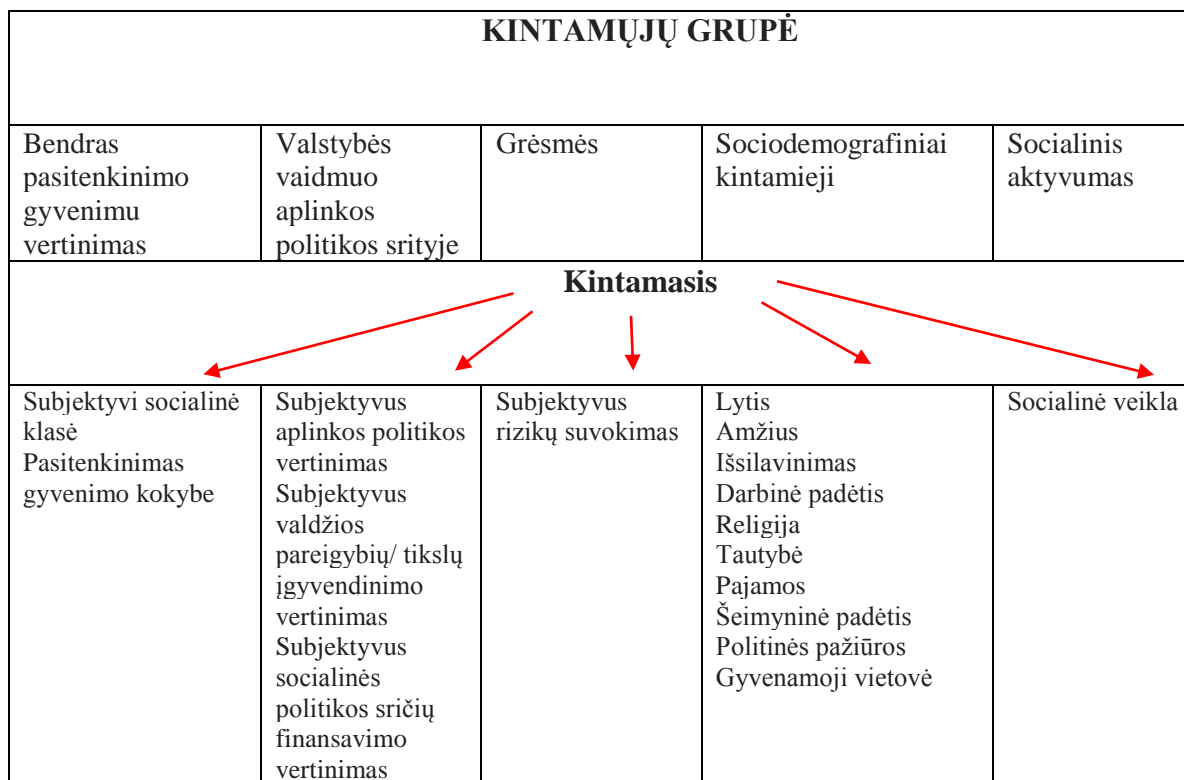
KINTAMŲJŲ GRUPĖ

| Bendras pasitenkinimo gyvenimu vertinimas | Valstybės vaidmuo aplinkos politikos srityje | Grėsmės | Sociodemografiniai kintamieji | Socialinis aktyvumas |
|---|---|---|---|---|

Kintamasis

| Subjektyvi socialinė klasė<br>Pasitenkinimas gyvenimo kokybe | Subjektyvus aplinkos politikos vertinimas<br>Subjektyvus valdžios pareigybių/ tikslų įgyvendinimo vertinimas<br>Subjektyvus socialinės politikos sričių finansavimo vertinimas | Subjektyvus rizikų suvokimas | Lytis<br>Amžius<br>Išsilavinimas<br>Darbinė padėtis<br>Religija<br>Tautybė<br>Pajamos<br>Šeimyninė padėtis<br>Politinės pažiūros<br>Gyvenamoji vietovė | Socialinė veikla |
|---|---|---|---|---|